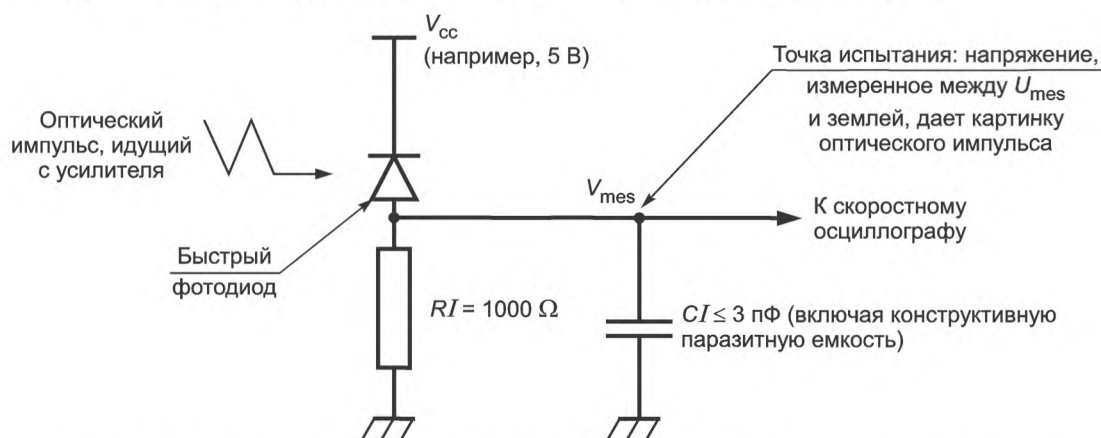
$V_{cc}$
(например, 5 В)

Точка испытания: напряжение, измеренное между $U_{mes}$ и землей, дает картинку оптического импульса

Оптический импульс, идущий с усилителя

$V_{mes}$

К скоростному осциллографу

Быстрый фотодиод

$RI$ = 1000 Ω

$CI \leq$ 3 пФ (включая конструктивную паразитную емкость)